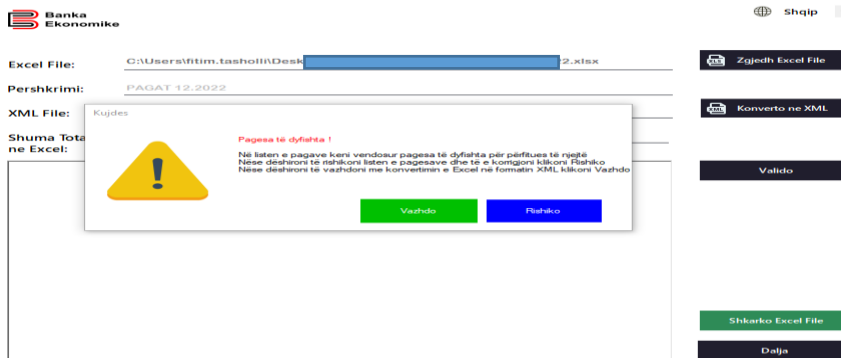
Banka Ekonomike

Shqip

Excel File: C:\Users\fitim.tasholli\Desk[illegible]2.xlsx

Zgjedh Excel File

Pershkrimi: PAGAT 12.2022

XML File:

Konverto ne XML

Shuma Tota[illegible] ne Excel:

Valido

Kujdes

Pagesa të dyfishta !

Në listen e pagave keni vendosur pagesa të dyfishta për përfitues të njejtë
Nëse dëshironi të rishikoni listen e pagesave dhe të e korrigjoni klikoni Rishiko
Nëse dëshironi të vazhdoni me konvertimin e Excel në formatin XML klikoni Vazhdo

Vazhdo

Rishiko

Shkarko Excel File

Dalja